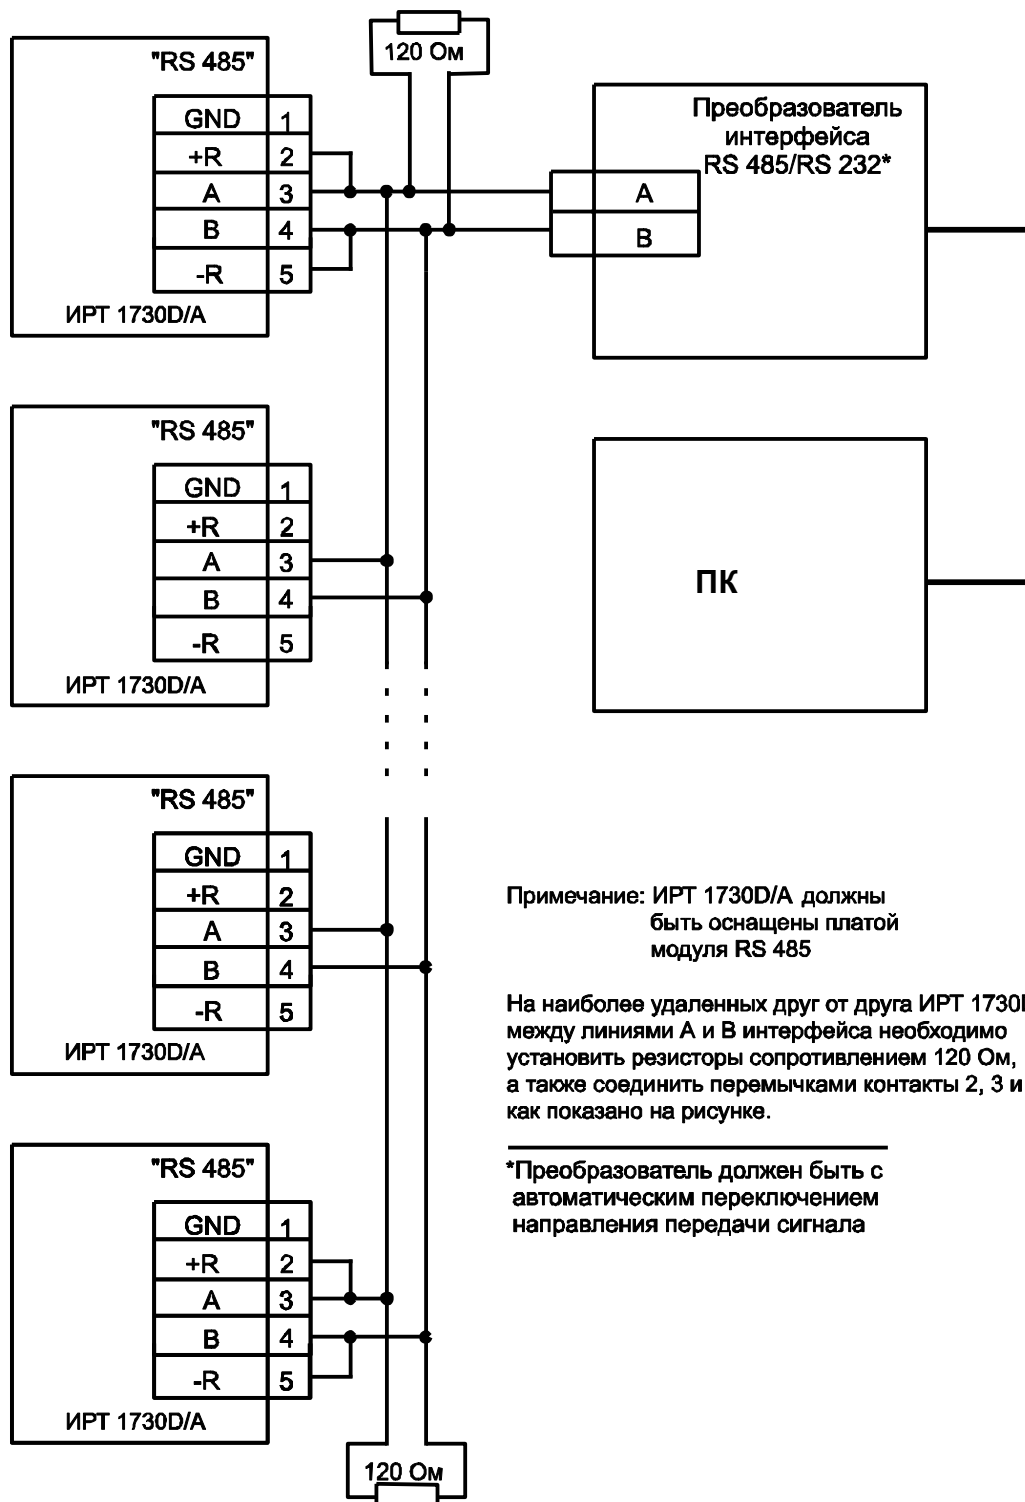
120 Ом

"RS 485"

| GND | 1 |
|---|---|
| +R | 2 |
| A | 3 |
| B | 4 |
| -R | 5 |

ИРТ 1730D/A

Преобразователь интерфейса RS 485/RS 232*

A

B

"RS 485"

| GND | 1 |
|---|---|
| +R | 2 |
| A | 3 |
| B | 4 |
| -R | 5 |

ИРТ 1730D/A

ПК

"RS 485"

| GND | 1 |
|---|---|
| +R | 2 |
| A | 3 |
| B | 4 |
| -R | 5 |

ИРТ 1730D/A

Примечание: ИРТ 1730D/A должны быть оснащены платой модуля RS 485

На наиболее удаленных друг от друга ИРТ 1730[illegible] между линиями A и B интерфейса необходимо установить резисторы сопротивлением 120 Ом, а также соединить перемычками контакты 2, 3 и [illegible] как показано на рисунке.

*Преобразователь должен быть с автоматическим переключением направления передачи сигнала

"RS 485"

| GND | 1 |
|---|---|
| +R | 2 |
| A | 3 |
| B | 4 |
| -R | 5 |

ИРТ 1730D/A

120 Ом